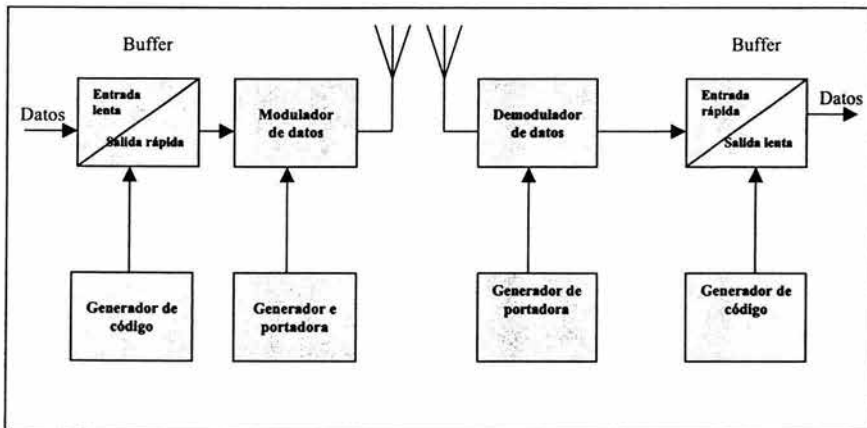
Buffer

Datos

Entrada lenta

Salida rápida

Modulador de datos

Demodulador de datos

Buffer

Entrada rápida

Salida lenta

Datos

Generador de código

Generador e portadora

Generador de portadora

Generador de código